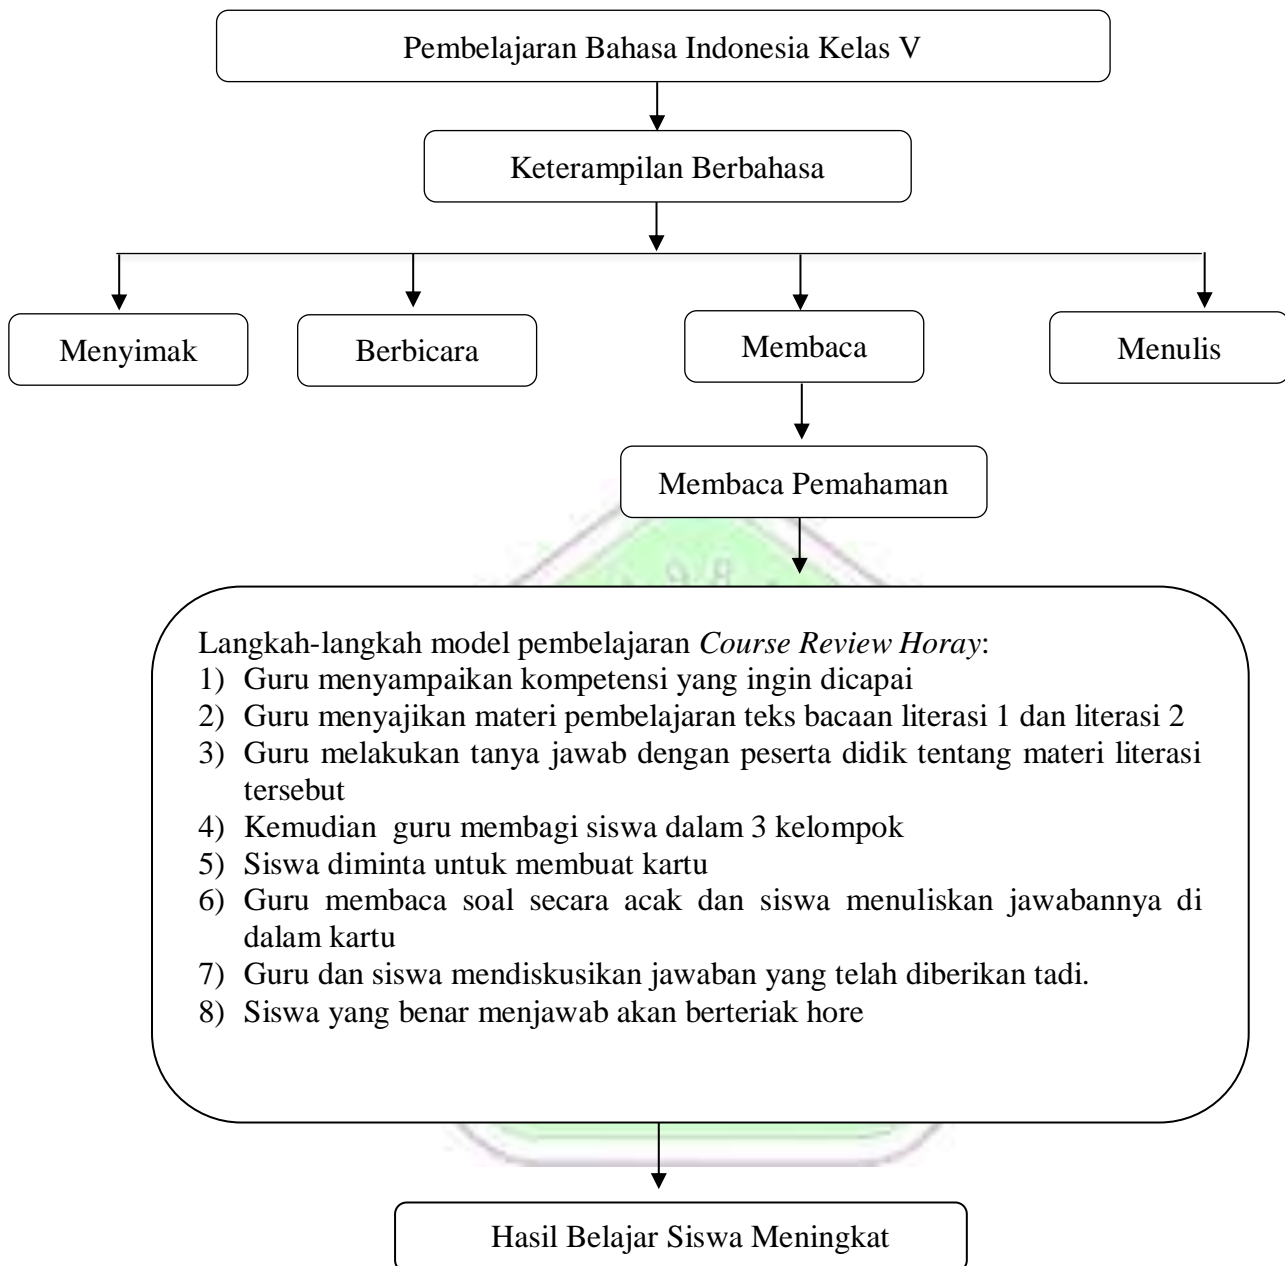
Pembelajaran Bahasa Indonesia Kelas V

Keterampilan Berbahasa

Menyimak

Berbicara

Membaca

Menulis

Membaca Pemahaman

Langkah-langkah model pembelajaran *Course Review Horay*:
1) Guru menyampaikan kompetensi yang ingin dicapai
2) Guru menyajikan materi pembelajaran teks bacaan literasi 1 dan literasi 2
3) Guru melakukan tanya jawab dengan peserta didik tentang materi literasi tersebut
4) Kemudian guru membagi siswa dalam 3 kelompok
5) Siswa diminta untuk membuat kartu
6) Guru membaca soal secara acak dan siswa menuliskan jawabannya di dalam kartu
7) Guru dan siswa mendiskusikan jawaban yang telah diberikan tadi.
8) Siswa yang benar menjawab akan berteriak hore

Hasil Belajar Siswa Meningkat